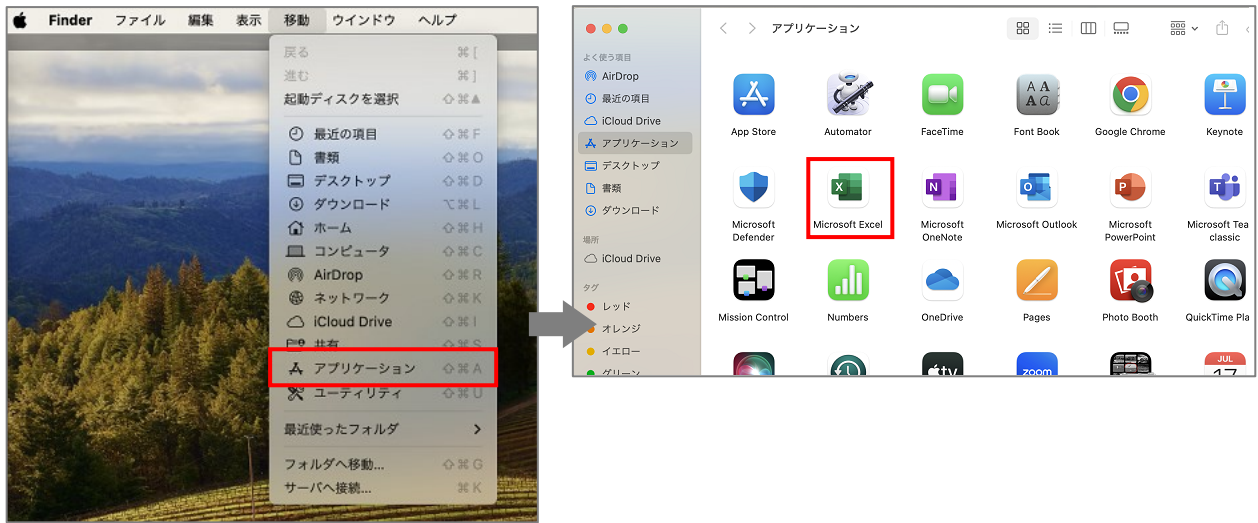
Finder ファイル 編集 表示 移動 ウインドウ ヘルプ

戻る ⌘[
進む ⌘]
起動ディスクを選択 ⇧⌘▲
最近の項目 ⇧⌘F
書類 ⇧⌘O
デスクトップ ⇧⌘D
ダウンロード ⌥⌘L
ホーム ⇧⌘H
コンピュータ ⇧⌘C
AirDrop ⇧⌘R
ネットワーク ⇧⌘K
iCloud Drive ⇧⌘I
共有 ⇧⌘S
アプリケーション ⇧⌘A
ユーティリティ ⇧⌘U
最近使ったフォルダ >
フォルダへ移動... ⇧⌘G
サーバへ接続... ⌘K

アプリケーション

よく使う項目
AirDrop
最近の項目
iCloud Drive
アプリケーション
デスクトップ
書類
ダウンロード
場所
iCloud Drive
タグ
レッド
オレンジ
イエロー
グリーン

App Store
Automator
FaceTime
Font Book
Google Chrome
Keynote
Microsoft Defender
Microsoft Excel
Microsoft OneNote
Microsoft Outlook
Microsoft PowerPoint
Microsoft Teams classic
Mission Control
Numbers
OneDrive
Pages
Photo Booth
QuickTime Pla
tv
zoom
JUL
17